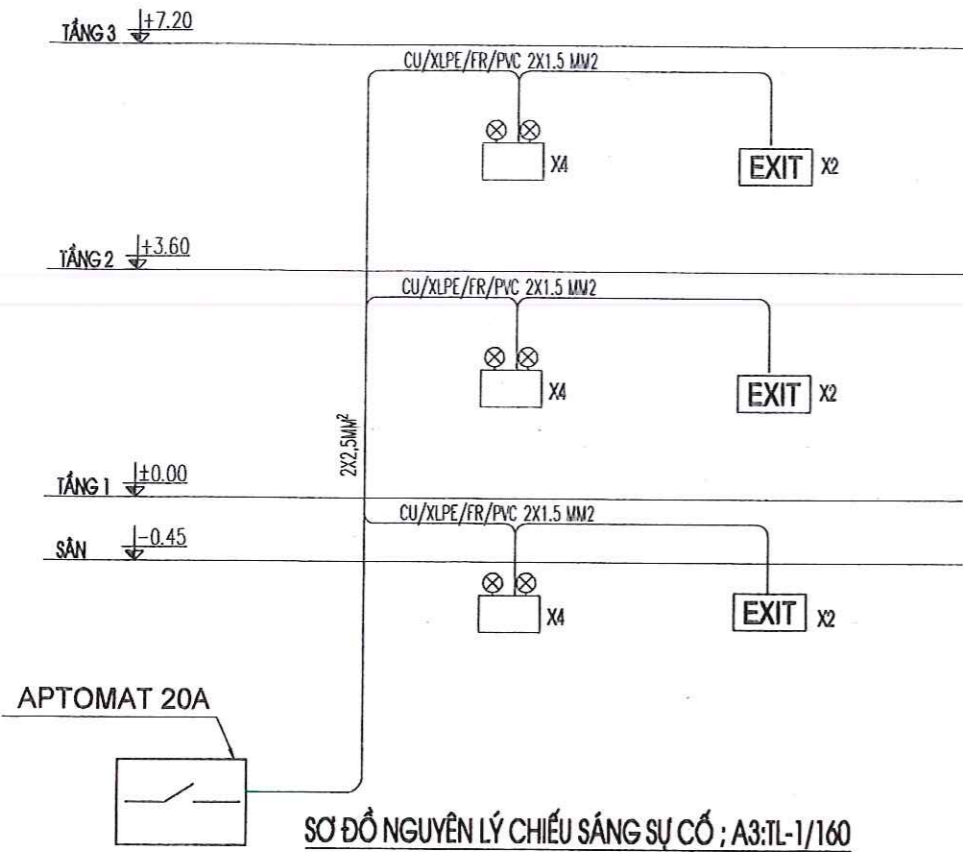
TẦNG 3 +7.20

CU/XLPE/FR/PVC 2X1.5 MM2

X4

EXIT X2

TẦNG 2 +3.60

CU/XLPE/FR/PVC 2X1.5 MM2

X4

EXIT X2

2X2,5MM$^2$

TẦNG 1 ±0.00

CU/XLPE/FR/PVC 2X1.5 MM2

SÂN -0.45

X4

EXIT X2

APTOMAT 20A

SƠ ĐỒ NGUYÊN LÝ CHIẾU SÁNG SỰ CỐ ; A3:TL-1/160